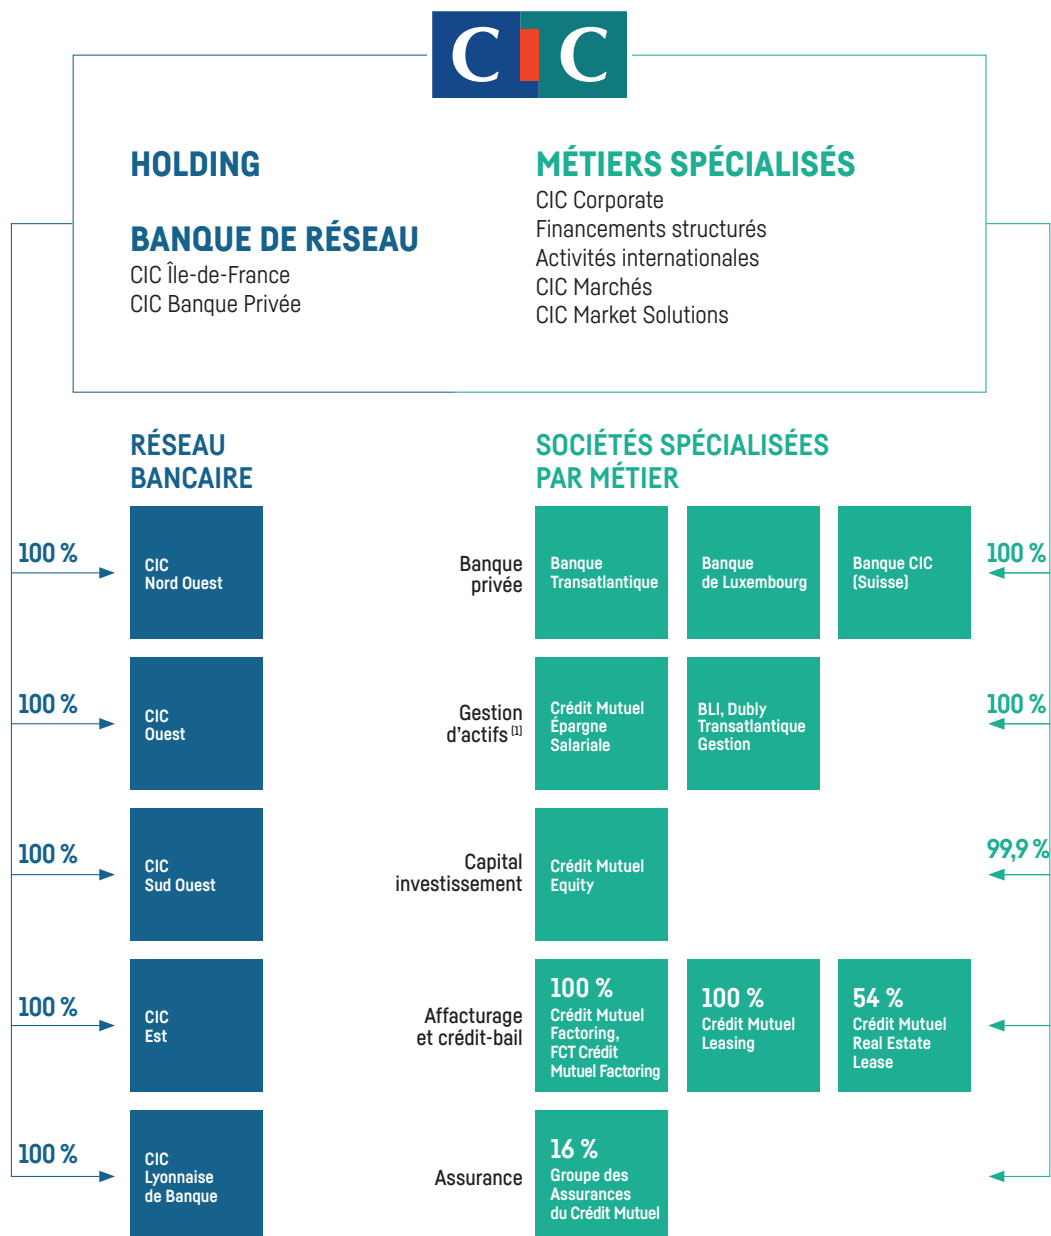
CIC

HOLDING

BANQUE DE RÉSEAU
CIC Île-de-France
CIC Banque Privée

MÉTIERS SPÉCIALISÉS
CIC Corporate
Financements structurés
Activités internationales
CIC Marchés
CIC Market Solutions

RÉSEAU BANCAIRE

100 %
CIC Nord Ouest

100 %
CIC Ouest

100 %
CIC Sud Ouest

100 %
CIC Est

100 %
CIC Lyonnaise de Banque

SOCIÉTÉS SPÉCIALISÉES PAR MÉTIER

Banque privée
Banque Transatlantique
Banque de Luxembourg
Banque CIC (Suisse)
100 %

Gestion d'actifs $^{(1)}$
Crédit Mutuel Épargne Salariale
BLI, Dubly Transatlantique Gestion
100 %

Capital investissement
Crédit Mutuel Equity
99,9 %

Affacturage et crédit-bail
100 %
Crédit Mutuel Factoring, FCT Crédit Mutuel Factoring
100 %
Crédit Mutuel Leasing
54 %
Crédit Mutuel Real Estate Lease

Assurance
16 %
Groupe des Assurances du Crédit Mutuel